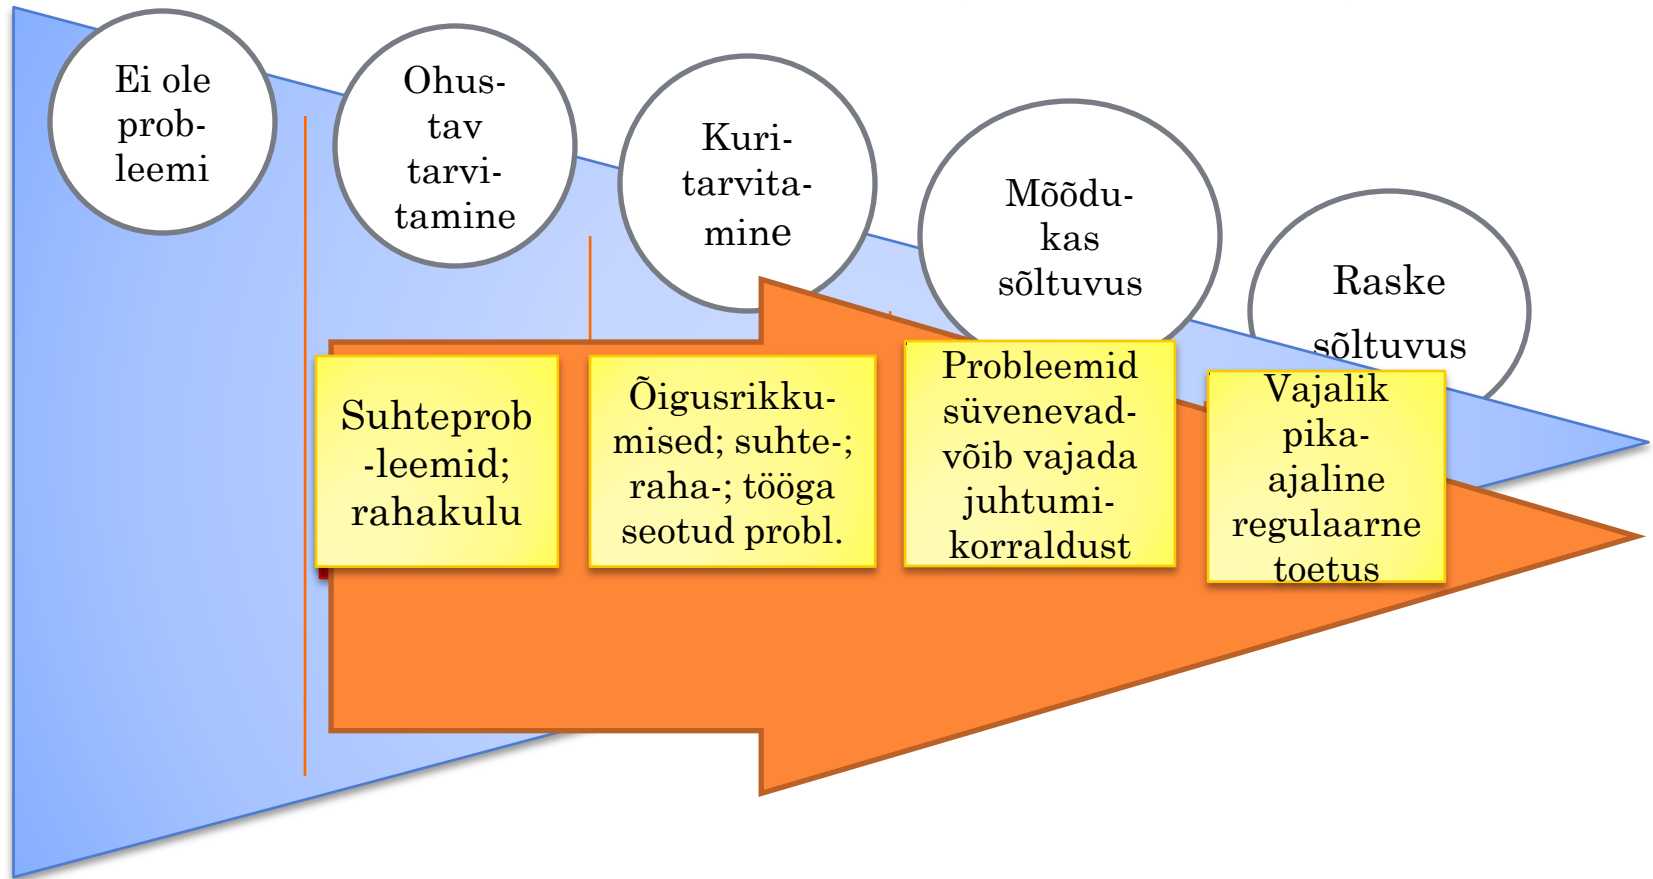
Ei ole probleemi

Ohustav tarvitamine

Kuritarvitamine

Mõõdukas sõltuvus

Raske sõltuvus

Suhteprob -leemid; rahakulu

Õigusrikkumised; suhte-; raha-; tööga seotud probl.

Probleemid süvenevad- võib vajada juhtumikorraldust

Vajalik pikaajaline regulaarne toetus